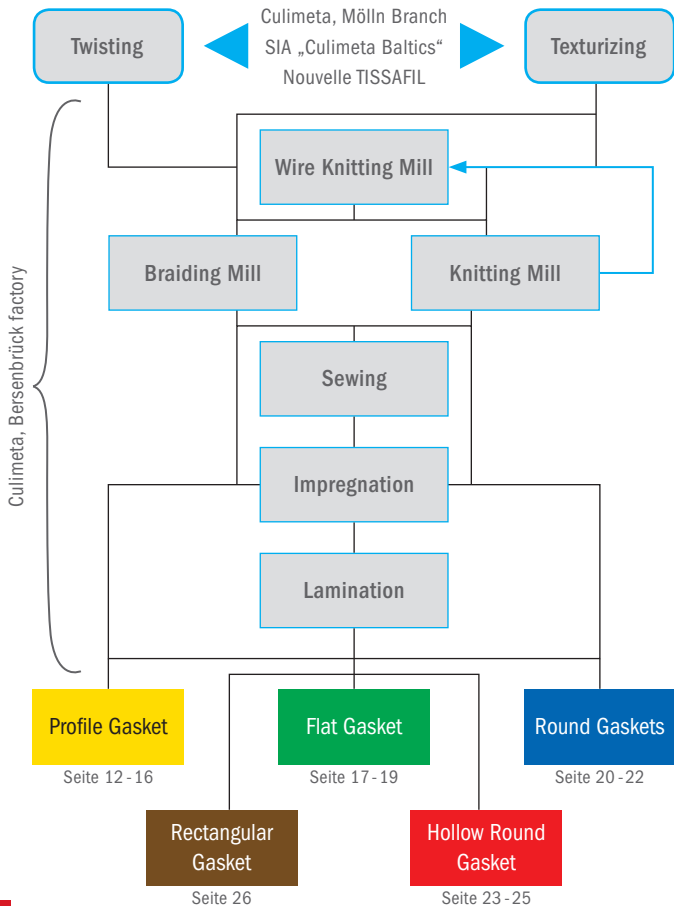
Twisting

Culimeta, Mölln Branch
SIA „Culimeta Baltics“
Nouvelle TISSAFIL

Texturizing

Culimeta, Bersenbrück factory

Wire Knitting Mill

Braiding Mill

Knitting Mill

Sewing

Impregnation

Lamination

Profile Gasket
Seite 12 - 16

Flat Gasket
Seite 17 - 19

Round Gaskets
Seite 20 - 22

Rectangular Gasket
Seite 26

Hollow Round Gasket
Seite 23 - 25